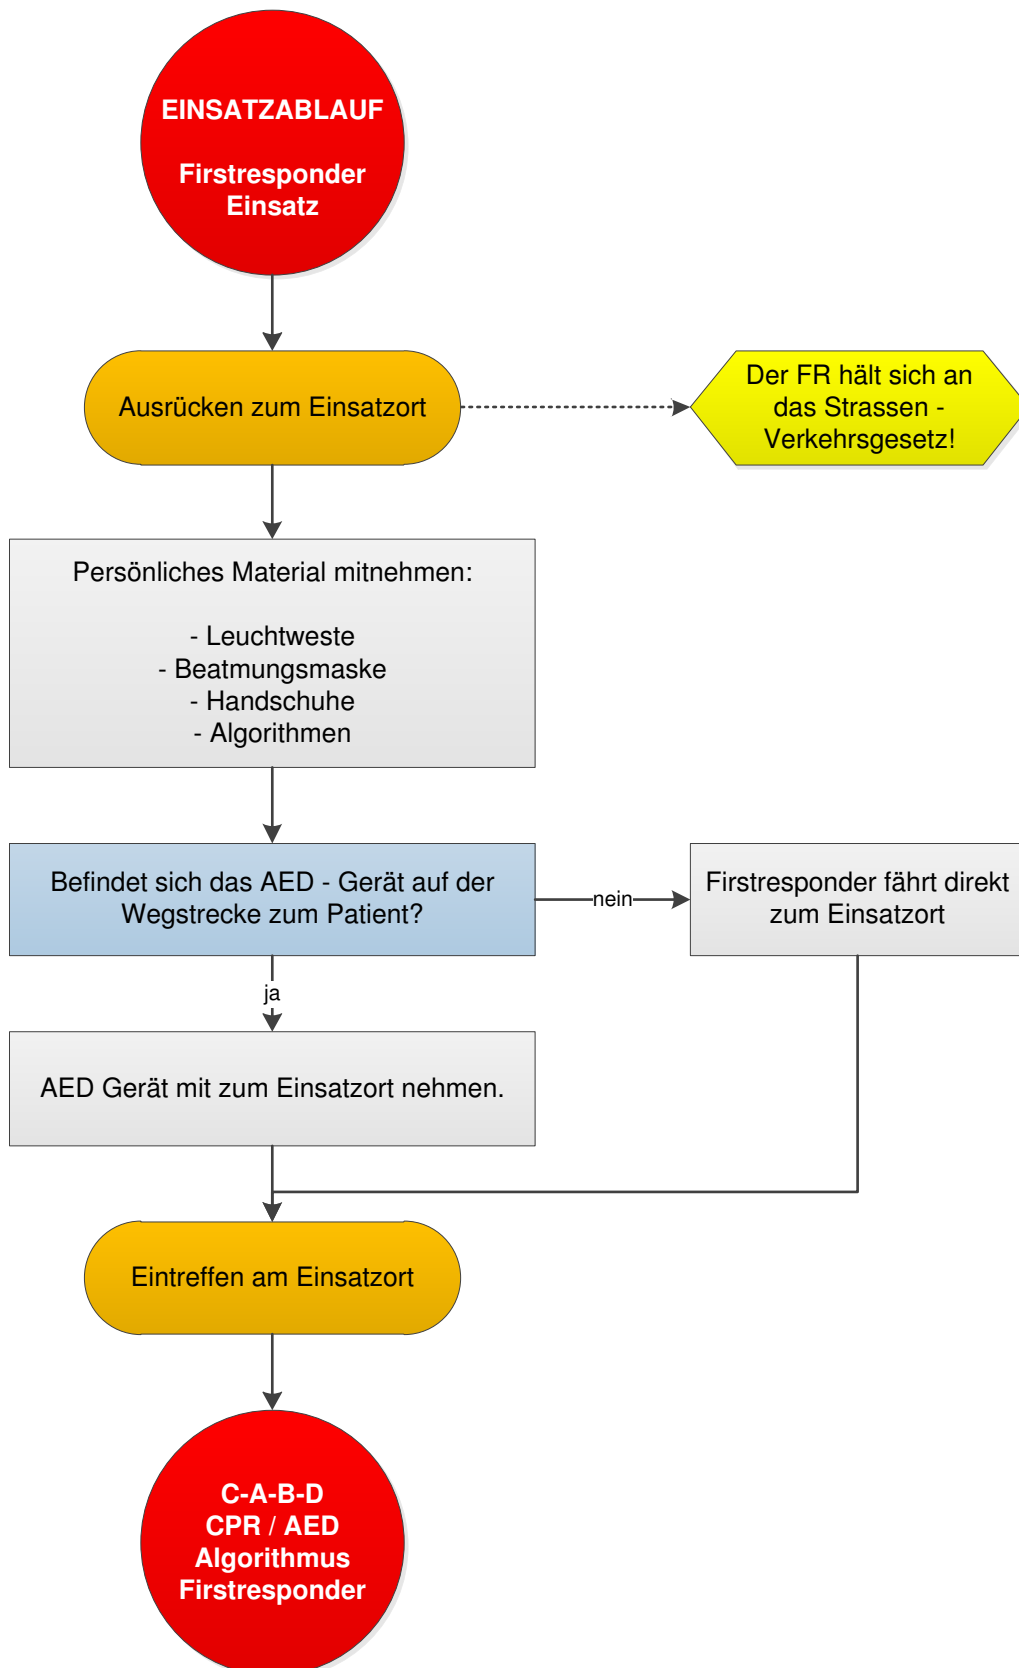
EINSATZABLAUF

Firstresponder Einsatz

Ausrücken zum Einsatzort

Der FR hält sich an das Strassen - Verkehrsgesetz!

Persönliches Material mitnehmen:

- Leuchtweste
- Beatmungsmaske
- Handschuhe
- Algorithmen

Befindet sich das AED - Gerät auf der Wegstrecke zum Patient?

nein

Firstresponder fährt direkt zum Einsatzort

ja

AED Gerät mit zum Einsatzort nehmen.

Eintreffen am Einsatzort

C-A-B-D
CPR / AED
Algorithmus
Firstresponder